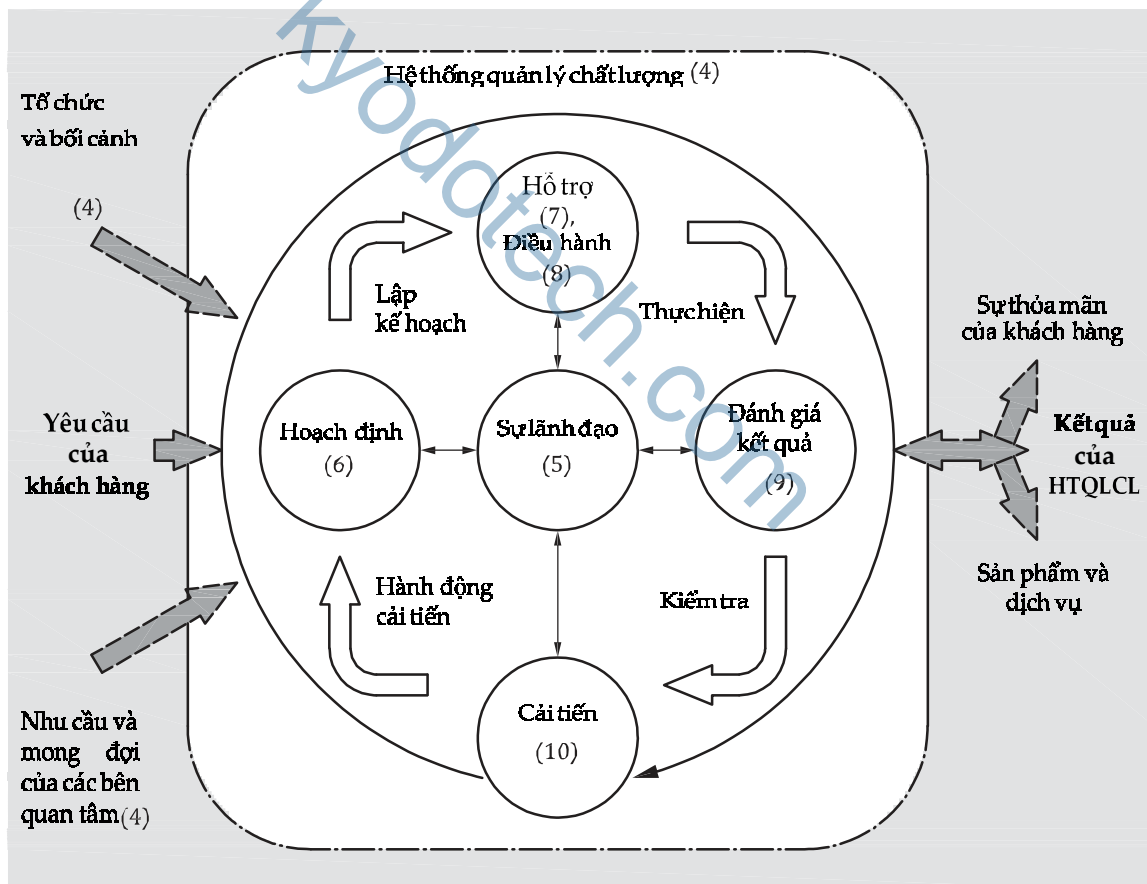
kyodotech.com

Hệ thống quản lý chất lượng (4)

Tổ chức và bối cảnh

(4)

Hỗ trợ (7), Điều hành (8)

Lập kế hoạch

Thực hiện

Sự thỏa mãn của khách hàng

Yêu cầu của khách hàng

Hoạch định (6)

Sự lãnh đạo (5)

Đánh giá kết quả (9)

Kết quả của HTQLCL

Hành động cải tiến

Kiểm tra

Sản phẩm và dịch vụ

Cải tiến (10)

Nhu cầu và mong đợi của các bên quan tâm (4)